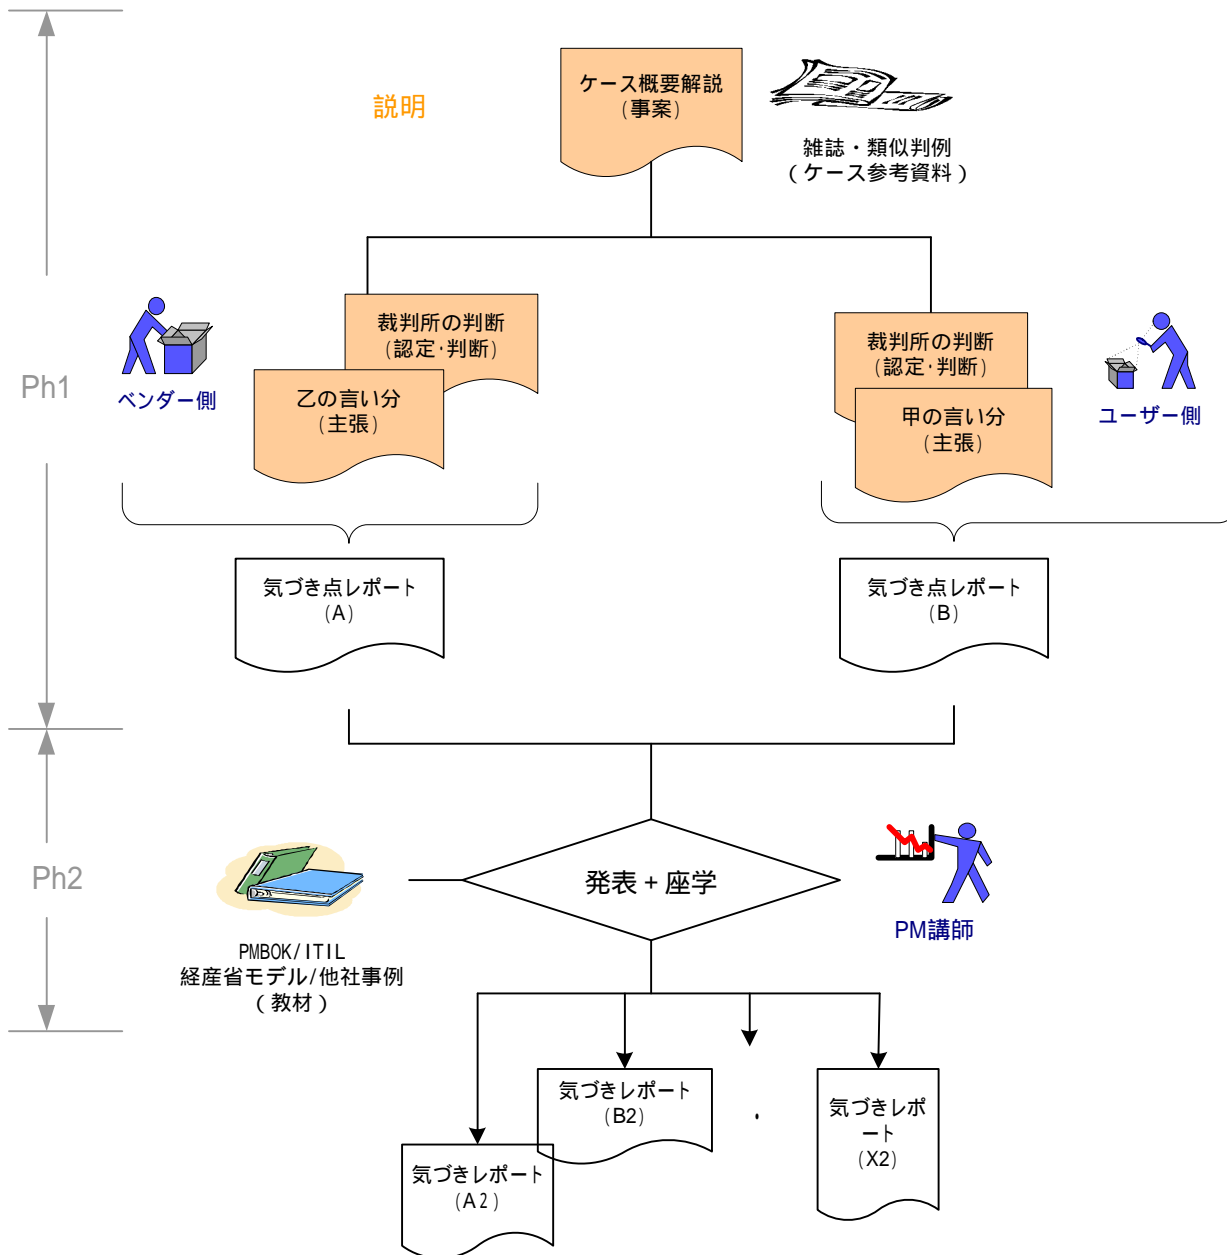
説明

ケース概要解説
（事案）

雑誌・類似判例
（ケース参考資料）

Ph1

ベンダー側

裁判所の判断
（認定·判断）

乙の言い分
（主張）

裁判所の判断
（認定·判断）

甲の言い分
（主張）

ユーザー側

気づき点レポート
（A）

気づき点レポート
（B）

Ph2

発表＋座学

PMBOK/ITIL
経産省モデル/他社事例
（教材）

PM講師

気づきレポート
（B2）

気づきレポート
（X2）

気づきレポート
（A2）